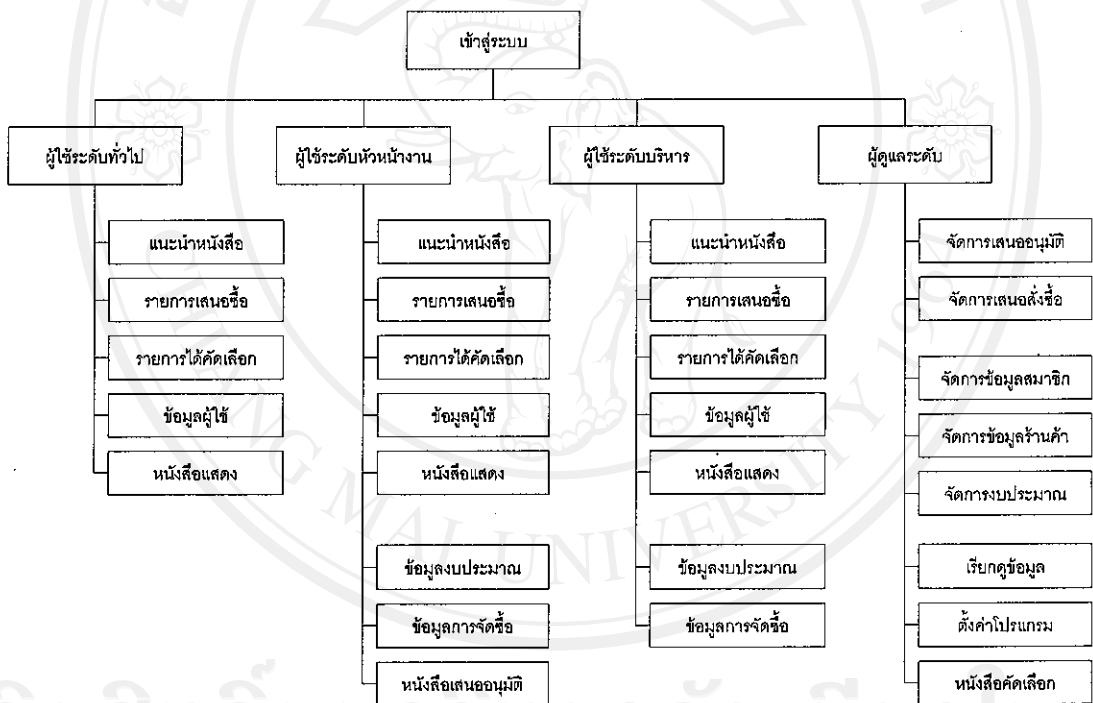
เข้าสู่ระบบ

ผู้ใช้ระดับทั่วไป

แนะนำหนังสือ

รายการเสนอซื้อ

รายการได้คัดเลือก

ข้อมูลผู้ใช้

หนังสือแสดง

ผู้ใช้ระดับหัวหน้างาน

แนะนำหนังสือ

รายการเสนอซื้อ

รายการได้คัดเลือก

ข้อมูลผู้ใช้

หนังสือแสดง

ข้อมูลงบประมาณ

ข้อมูลการจัดซื้อ

หนังสือเสนออนุมัติ

ผู้ใช้ระดับบริหาร

แนะนำหนังสือ

รายการเสนอซื้อ

รายการได้คัดเลือก

ข้อมูลผู้ใช้

หนังสือแสดง

ข้อมูลงบประมาณ

ข้อมูลการจัดซื้อ

ผู้ดูแลระดับ

จัดการเสนออนุมัติ

จัดการเสนอสั่งซื้อ

จัดการข้อมูลสมาชิก

จัดการข้อมูลร้านค้า

จัดการงบประมาณ

เรียกดูข้อมูล

ตั้งค่าโปรแกรม

หนังสือคัดเลือก